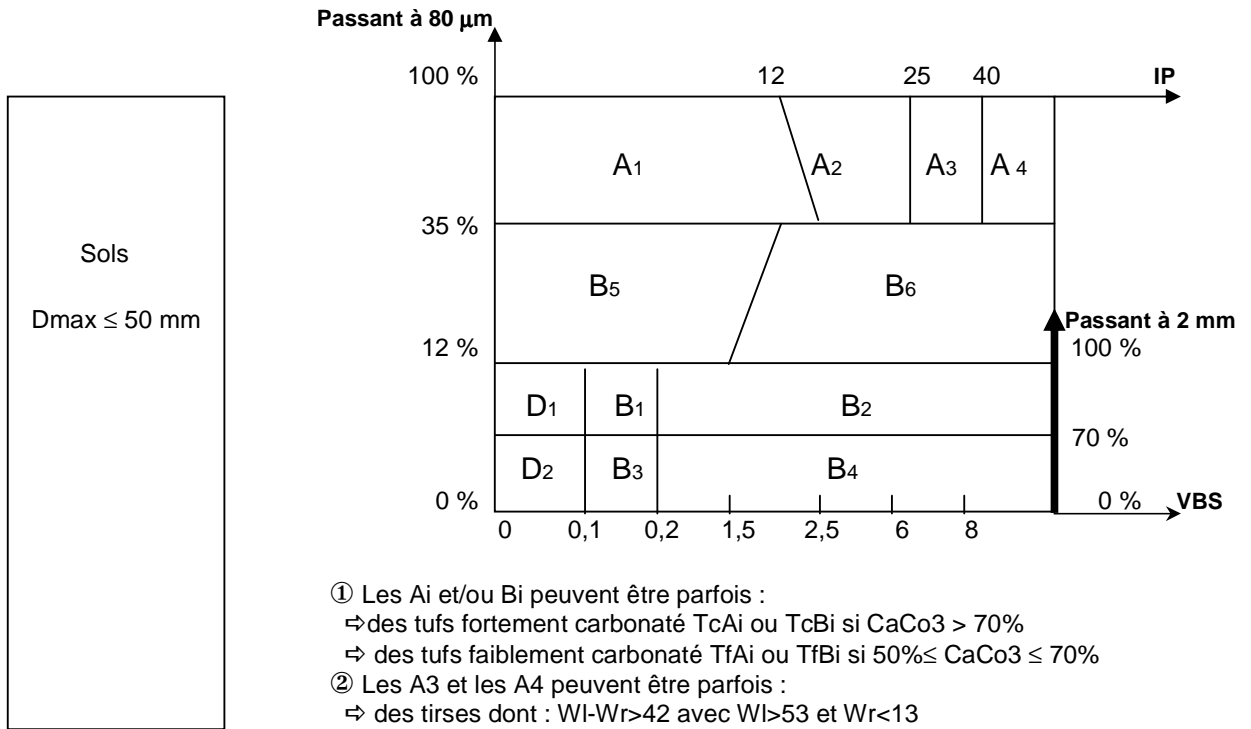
Sols

Dmax ≤ 50 mm

Passant à 80 μm

100 %

12

25

40

IP

$A_1$

$A_2$

$A_3$

$A_4$

35 %

$B_5$

$B_6$

Passant à 2 mm

12 %

100 %

$D_1$

$B_1$

$B_2$

70 %

$D_2$

$B_3$

$B_4$

0 %

0 %

VBS

0

0,1

0,2

1,5

2,5

6

8

① Les Ai et/ou Bi peuvent être parfois :
⇨des tufs fortement carbonaté TcAi ou TcBi si CaCo3 > 70%
⇨ des tufs faiblement carbonaté TfAi ou TfBi si 50%≤ CaCo3 ≤ 70%
② Les A3 et les A4 peuvent être parfois :
⇨ des tirses dont : Wl-Wr>42 avec Wl>53 et Wr<13